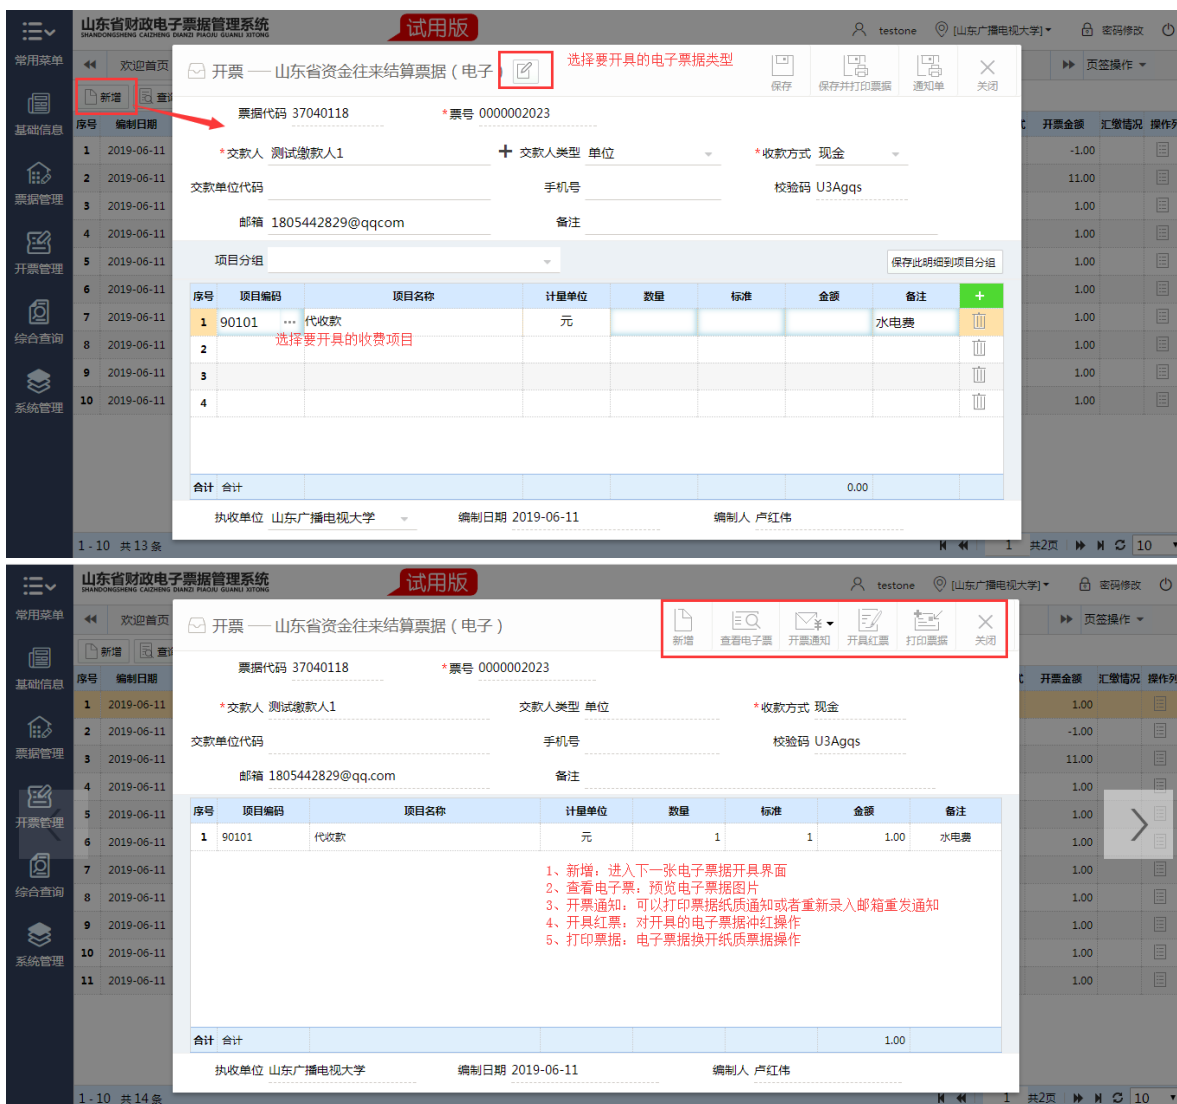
常用菜单 山东省财政电子票据管理系统 SHANDONGSHENG CAIZHENG DIANZI PIAOJU GUANLI XITONG 试用版 testone [山东广播电视大学] 密码修改

欢迎首页 新增 查询

开票 — 山东省资金往来结算票据（电子） 选择要开具的电子票据类型

保存 保存并打印票据 通知单 关闭

页签操作

基础信息 票据管理 开票管理 综合查询 系统管理

票据代码 37040118 *票号 0000002023

*交款人 测试缴款人1 交款人类型 单位 *收款方式 现金

交款单位代码 手机号 校验码 U3Agqs

邮箱 1805442829@qqcom 备注

项目分组 保存此明细到项目分组

| 序号 | 项目编码 | 项目名称 | 计量单位 | 数量 | 标准 | 金额 | 备注 |
|---|---|---|---|---|---|---|---|
| 1 | 90101 | 代收款 | 元 | | | | 水电费 |
| 2 | | 选择要开具的收费项目 | | | | | |
| 3 | | | | | | | |
| 4 | | | | | | | |

合计 合计 0.00

执收单位 山东广播电视大学 编制日期 2019-06-11 编制人 卢红伟

| 序号 | 编制日期 |
|---|---|
| 1 | 2019-06-11 |
| 2 | 2019-06-11 |
| 3 | 2019-06-11 |
| 4 | 2019-06-11 |
| 5 | 2019-06-11 |
| 6 | 2019-06-11 |
| 7 | 2019-06-11 |
| 8 | 2019-06-11 |
| 9 | 2019-06-11 |
| 10 | 2019-06-11 |

开票金额 汇缴情况 操作列
-1.00 11.00 1.00 1.00 1.00 1.00 1.00 1.00 1.00 1.00

1 - 10 共 13 条 1 共2页 10

常用菜单 山东省财政电子票据管理系统 SHANDONGSHENG CAIZHENG DIANZI PIAOJU GUANLI XITONG 试用版 testone [山东广播电视大学] 密码修改

欢迎首页 新增 查询

开票 — 山东省资金往来结算票据（电子）

新增 查看电子票 开票通知 开具红票 打印票据 关闭

页签操作

票据代码 37040118 *票号 0000002023

*交款人 测试缴款人1 交款人类型 单位 *收款方式 现金

交款单位代码 手机号 校验码 U3Agqs

邮箱 1805442829@qq.com 备注

| 序号 | 项目编码 | 项目名称 | 计量单位 | 数量 | 标准 | 金额 | 备注 |
|---|---|---|---|---|---|---|---|
| 1 | 90101 | 代收款 | 元 | 1 | 1 | 1.00 | 水电费 |

1、新增：进入下一张电子票据开具界面
2、查看电子票：预览电子票据图片
3、开票通知：可以打印票据纸质通知或者重新录入邮箱重发通知
4、开具红票：对开具的电子票据冲红操作
5、打印票据：电子票据换开纸质票据操作

合计 合计 1.00

执收单位 山东广播电视大学 编制日期 2019-06-11 编制人 卢红伟

| 序号 | 编制日期 |
|---|---|
| 1 | 2019-06-11 |
| 2 | 2019-06-11 |
| 3 | 2019-06-11 |
| 4 | 2019-06-11 |
| 5 | 2019-06-11 |
| 6 | 2019-06-11 |
| 7 | 2019-06-11 |
| 8 | 2019-06-11 |
| 9 | 2019-06-11 |
| 10 | 2019-06-11 |
| 11 | 2019-06-11 |

开票金额 汇缴情况 操作列
1.00 -1.00 11.00 1.00 1.00 1.00 1.00 1.00 1.00 1.00 1.00

1 - 10 共 14 条 1 共2页 10